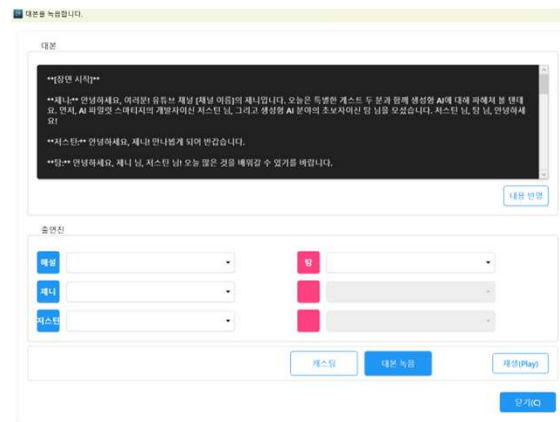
대본을 녹음합니다.

대본

**[장면 시작]**

**제니:** 안녕하세요, 여러분! 유튜브 채널 [채널 이름]의 제니입니다. 오늘은 특별한 게스트 두 분과 함께 생성형 AI에 대해 파헤쳐 볼 텐데요. 먼저, AI 퍼팅먼 스페티지의 개발자이신 저스틴 님, 그리고 생성형 AI 분야의 초보자이신 탐 님을 모셨습니다. 저스틴 님, 탐 님, 안녕하세요!

**저스틴:** 안녕하세요, 제니! 만나뵙게 되어 반갑습니다.

**탐:** 안녕하세요, 제니 님, 저스틴 님! 오늘 많은 것을 배워갈 수 있기를 바랍니다.

내용 반영

출연진

해설

제니

저스틴

탐

캐스팅

대본 녹음

재생(Play)

닫기(C)